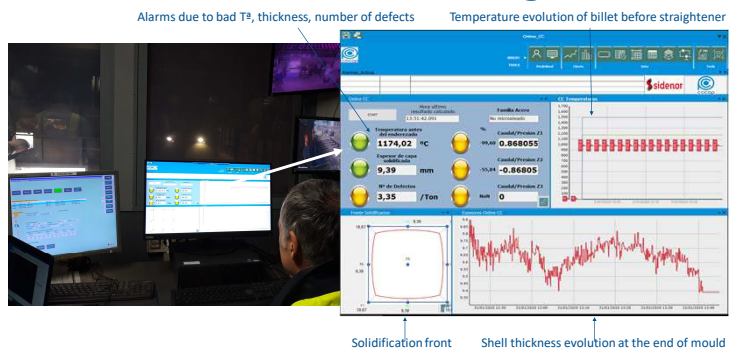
Alarms due to bad Tª, thickness, number of defects

Temperature evolution of billet before straightener

Online_CC

sidenor

Online CC

START

Hora último resultado calculado 13:51:42.091

Familia Acero
No microaleado

Temperatura antes del enderezado
1174,02 ºC

Espesor de capa solidificada
9,39 mm

Nº de Defectos
3,35 /Ton

%
Caudal/Presion Z1
-99,60 0.868055

Caudal/Presion Z2
-55,24 -0.86805

Caudal/Presion Z3
NaN 0

CC Temperature

Frente Solidificacion

Espesores Online CC

Solidification front

Shell thickness evolution at the end of mould